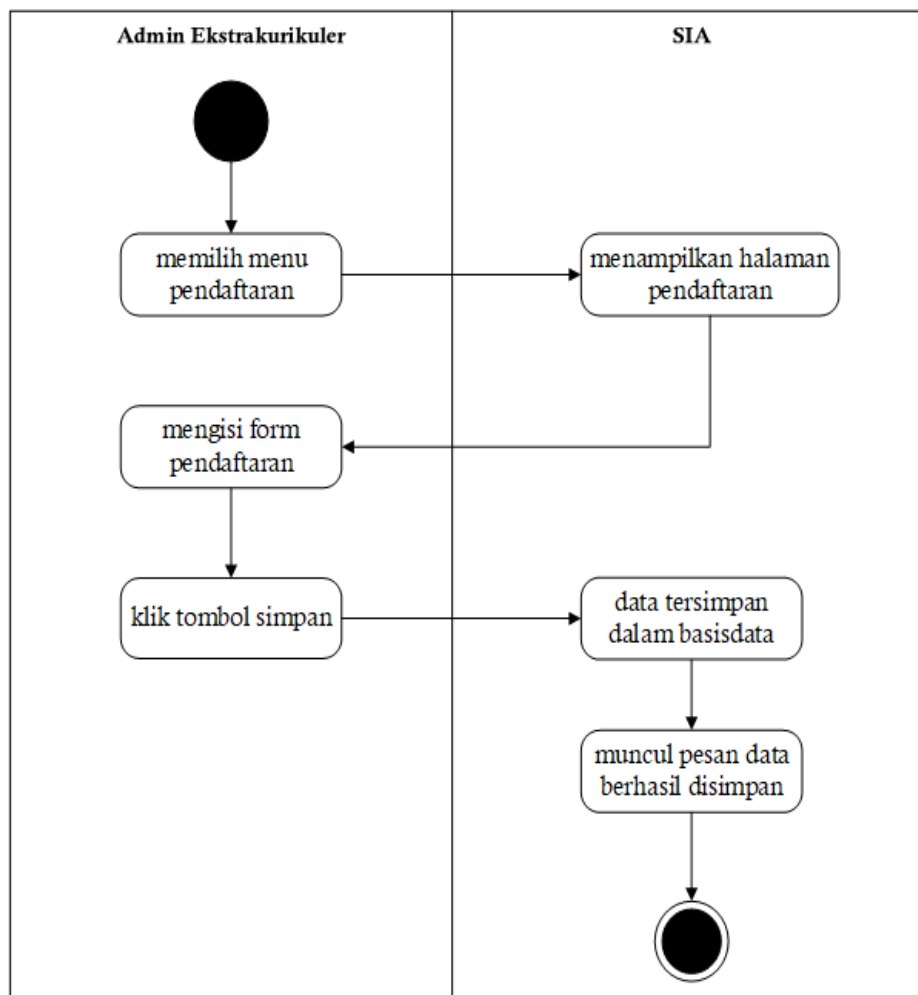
Admin Ekstrakurikuler

SIA

memilih menu pendaftaran

menampilkan halaman pendaftaran

mengisi form pendaftaran

klik tombol simpan

data tersimpan dalam basisdata

muncul pesan data berhasil disimpan